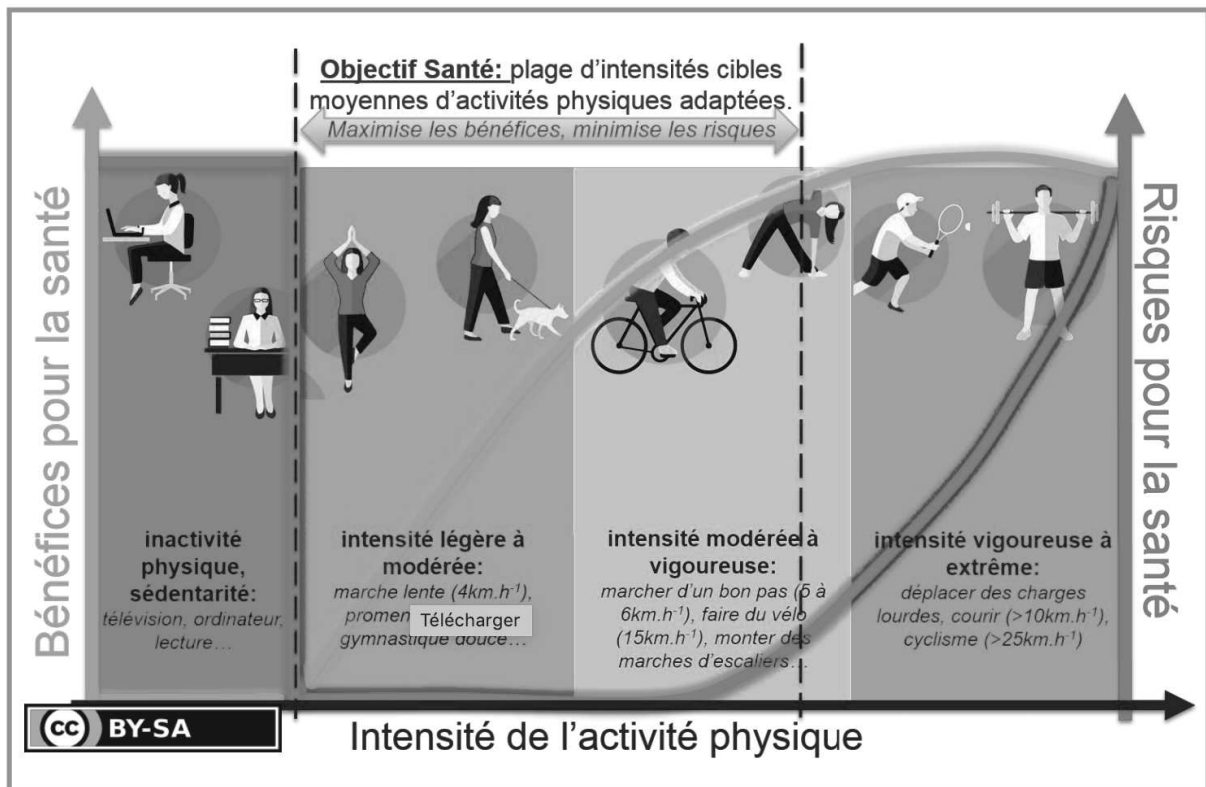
**Objectif Santé:** plage d'intensités cibles moyennes d'activités physiques adaptées.

*Maximise les bénéfices, minimise les risques*

Bénéfices pour la santé

Risques pour la santé

**inactivité physique, sédentarité:**
*télévision, ordinateur, lecture…*

**intensité légère à modérée:**
*marche lente (4km.h$^{-1}$), promen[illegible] gymnastique douce…*

Télécharger

**intensité modérée à vigoureuse:**
*marcher d'un bon pas (5 à 6km.h$^{-1}$), faire du vélo (15km.h$^{-1}$), monter des marches d'escaliers…*

**intensité vigoureuse à extrême:**
*déplacer des charges lourdes, courir (>10km.h$^{-1}$), cyclisme (>25km.h$^{-1}$)*

cc BY-SA

Intensité de l'activité physique